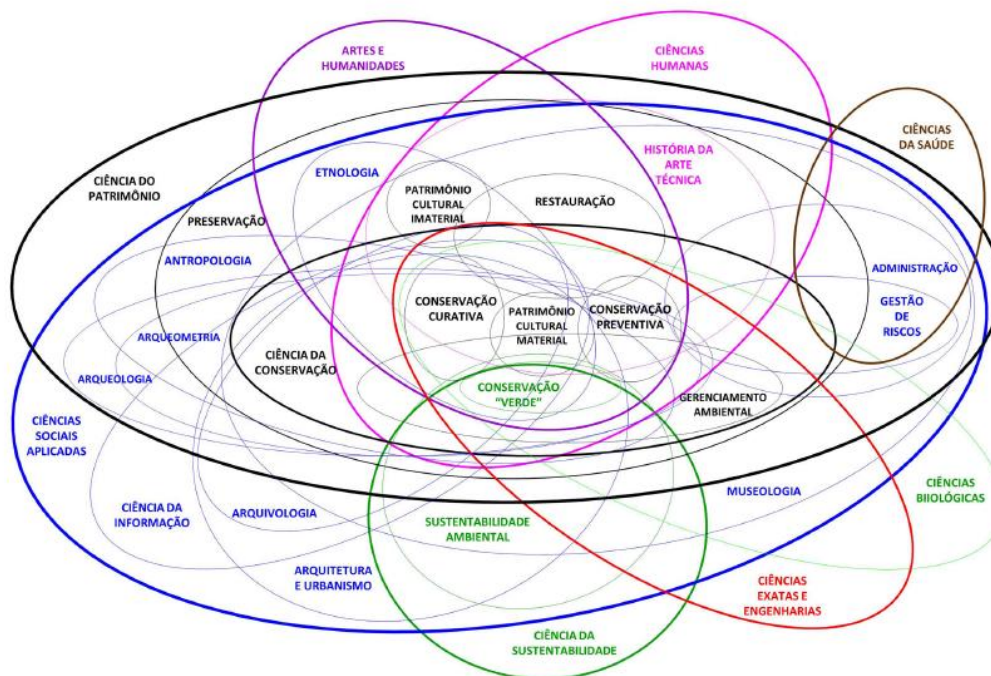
ARTES E HUMANIDADES

CIÊNCIAS HUMANAS

CIÊNCIAS DA SAÚDE

CIÊNCIA DO PATRIMÔNIO

ETNOLOGIA

PATRIMÔNIO CULTURAL IMATERIAL

RESTAURAÇÃO

HISTÓRIA DA ARTE TÉCNICA

PRESERVAÇÃO

ANTROPOLOGIA

ADMINISTRAÇÃO

GESTÃO DE RISCOS

CONSERVAÇÃO CURATIVA

PATRIMÔNIO CULTURAL MATERIAL

CONSERVAÇÃO PREVENTIVA

ARQUEOMETRIA

CIÊNCIA DA CONSERVAÇÃO

ARQUEOLOGIA

CONSERVAÇÃO "VERDE"

GERENCIAMENTO AMBIENTAL

CIÊNCIAS SOCIAIS APLICADAS

CIÊNCIAS BIOLÓGICAS

MUSEOLOGIA

CIÊNCIA DA INFORMAÇÃO

ARQUIVOLOGIA

SUSTENTABILIDADE AMBIENTAL

ARQUITETURA E URBANISMO

CIÊNCIAS EXATAS E ENGENHARIAS

CIÊNCIA DA SUSTENTABILIDADE